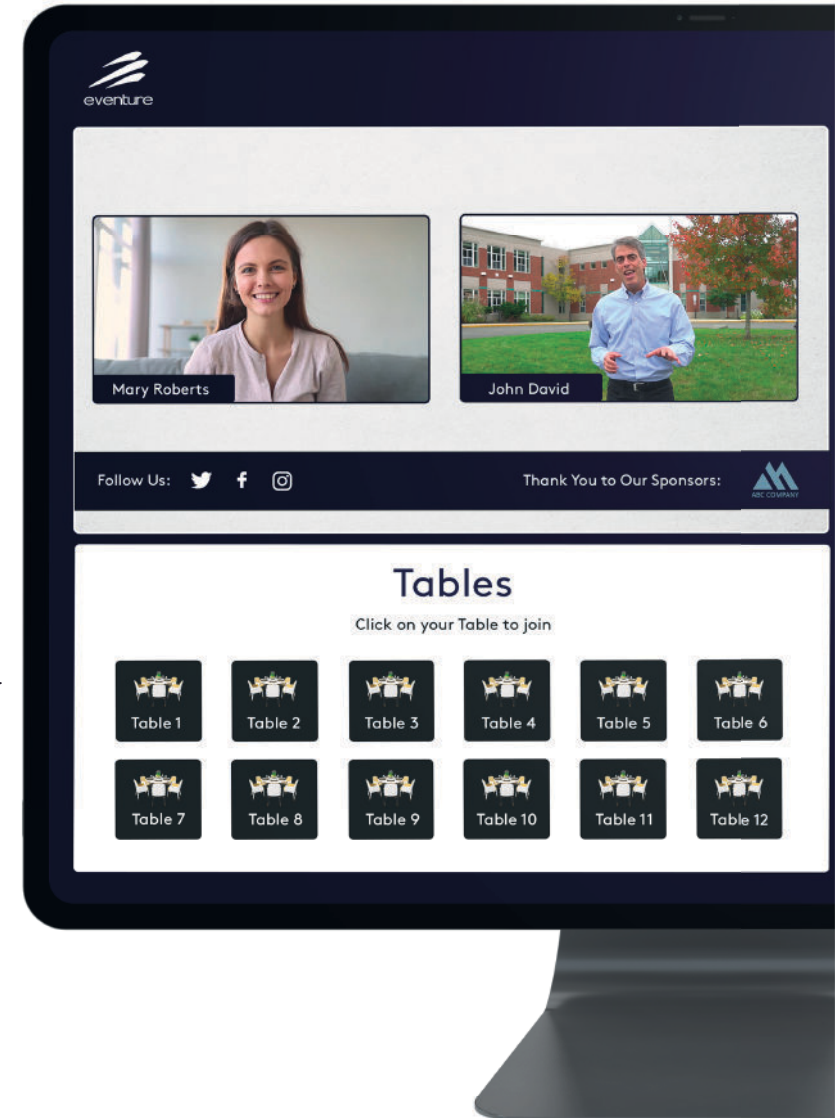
eventure

Mary Roberts

John David

Follow Us:

Thank You to Our Sponsors:

ABC COMPANY

Tables

Click on your Table to join

Table 1
Table 2
Table 3
Table 4
Table 5
Table 6
Table 7
Table 8
Table 9
Table 10
Table 11
Table 12